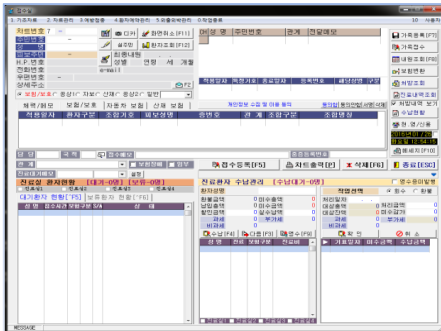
1.기초자료 2.접수관리 3.예방접종 4.청구/재택관리 5.환자관리 6.위생관리

차트번호 7
주민번호
이름
보험
H.P 번호
전화번호
우편번호
상세주소

디커
환자검색
최종내원
성명 연령 세 계열

보험/보호 / 기타 / 자보 / 일반

체류/해외 보험/보호 자동차 보험 산재 보험

적용일자 피보험자 증번호 관계 조합구분 조합명칭

접수등록[F5] 차트출력[F2] 삭제[F6] 종료[ESC]

진료중 환자현황 [대기-0명] [보류-0명]
대기환자 현황[F5] 보류환자 현황[F6]

진료환자 수납관리 [수납대기-0명]
환자요양
현재금액
남은금액
할인금액
과세
비과세
미수금액
면세
부가세

작업선택

가족등록
가족검색
부양현황
처방전
보호자
진료예약
진료내역 보기
수납현황

MESSAGE